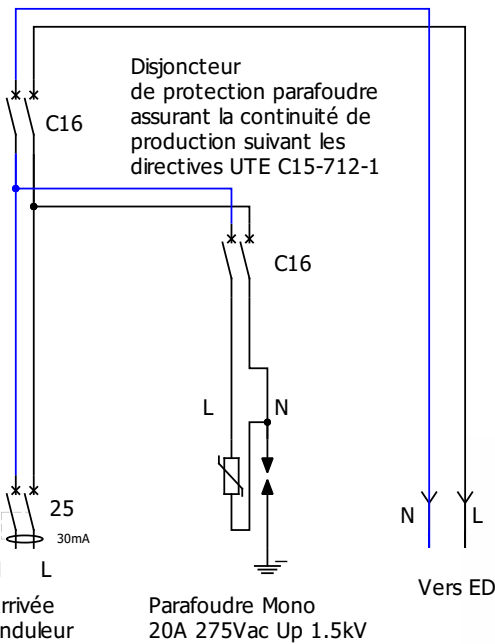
Disjoncteur de protection parafoudre assurant la continuité de production suivant les directives UTE C15-712-1

C16

C16

L

N

25

30mA

L

N

L

rrivée
nduleur

Parafoudre Mono
20A 275Vac Up 1.5kV

Vers ED